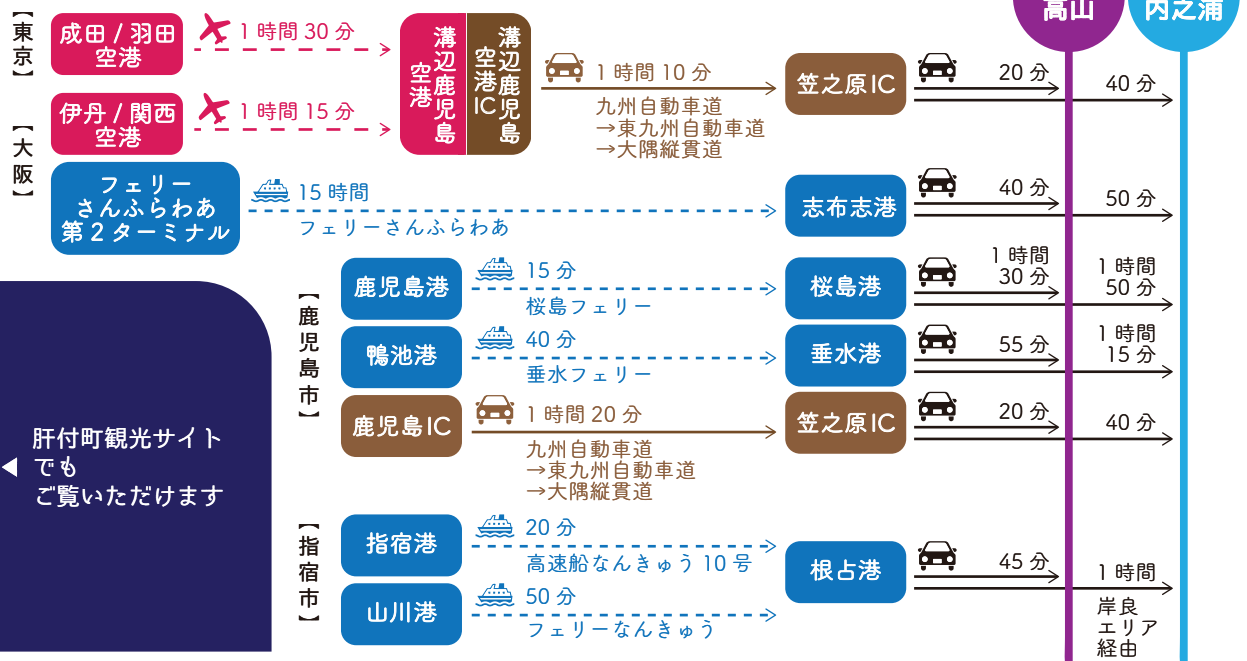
【東京】
成田 / 羽田空港
1 時間 30 分

【大阪】
伊丹 / 関西空港
1 時間 15 分

溝辺鹿児島空港
溝辺鹿児島IC
1 時間 10 分
九州自動車道
→東九州自動車道
→大隅縦貫道
笠之原IC
20 分
40 分

高山
内之浦

フェリーさんふらわあ第２ターミナル
15 時間
フェリーさんふらわあ
志布志港
40 分
50 分

【鹿児島市】
鹿児島港
15 分
桜島フェリー
桜島港
1 時間 30 分
1 時間 50 分

鴨池港
40 分
垂水フェリー
垂水港
55 分
1 時間 15 分

鹿児島IC
1 時間 20 分
九州自動車道
→東九州自動車道
→大隅縦貫道
笠之原IC
20 分
40 分

肝付町観光サイトでもご覧いただけます

【指宿市】
指宿港
20 分
高速船なんきゅう 10 号
根占港
45 分
1 時間
岸良エリア経由

山川港
50 分
フェリーなんきゅう